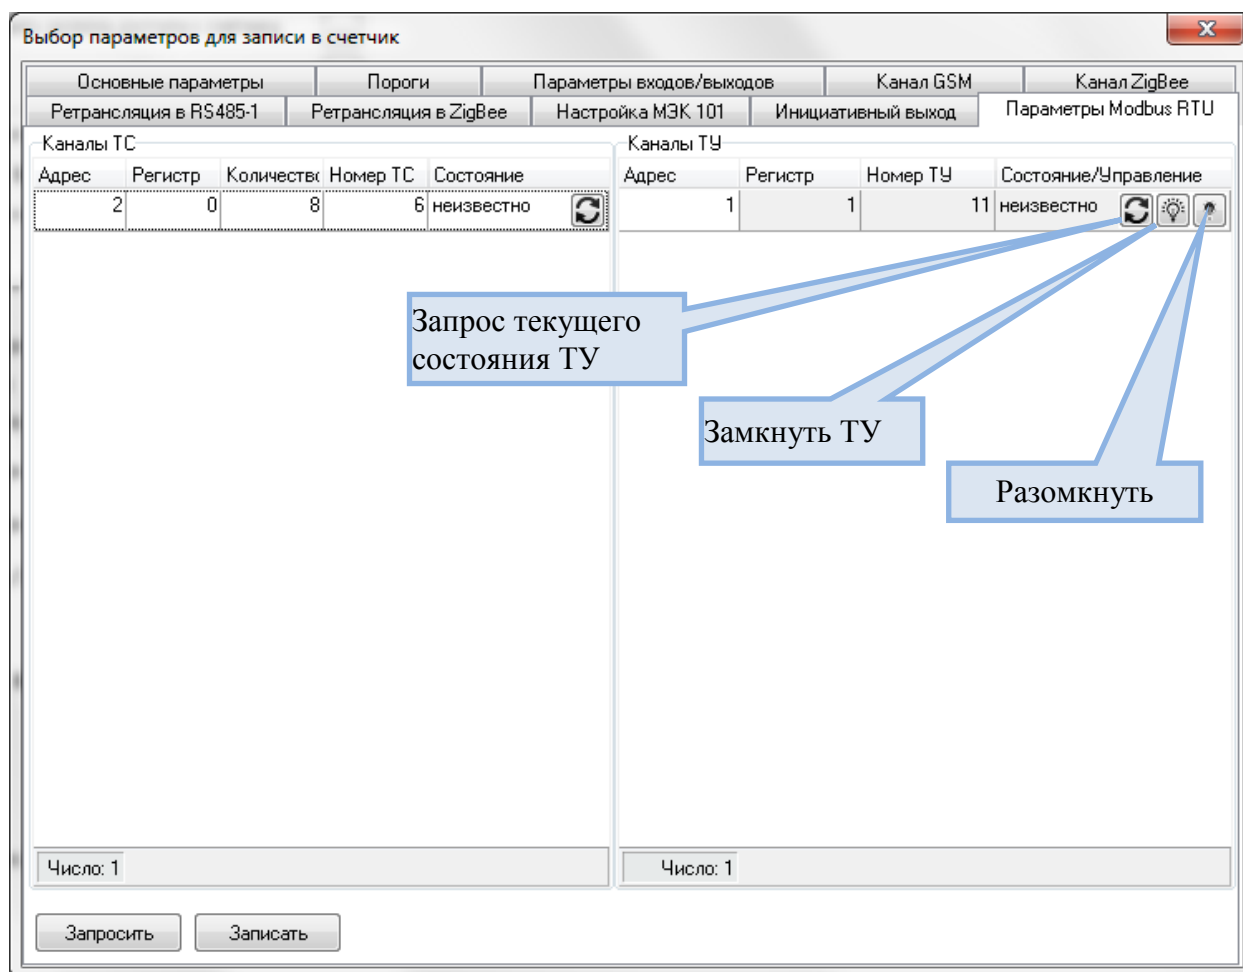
Выбор параметров для записи в счетчик

x

Основные параметры | Пороги | Параметры входов/выходов | Канал GSM | Канал ZigBee
Ретрансляция в RS485-1 | Ретрансляция в ZigBee | Настройка МЭК 101 | Инициативный выход | Параметры Modbus RTU

Каналы ТС

| Адрес | Регистр | Количеств | Номер ТС | Состояние |
|---|---|---|---|---|
| 2 | 0 | 8 | 6 | неизвестно |

Число: 1

Каналы ТУ

| Адрес | Регистр | Номер ТУ | Состояние/Управление |
|---|---|---|---|
| 1 | 1 | 11 | неизвестно |

Число: 1

Запрос текущего состояния ТУ

Замкнуть ТУ

Разомкнуть

Запросить | Записать